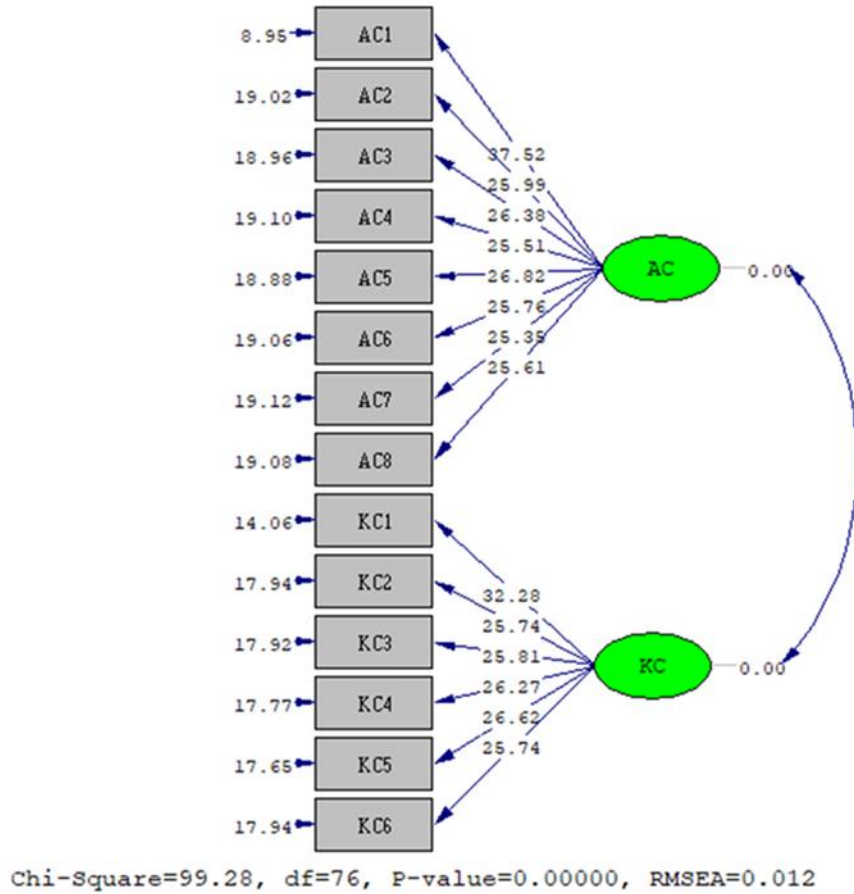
8.95 AC1
19.02 AC2
18.96 AC3
19.10 AC4
18.88 AC5
19.06 AC6
19.12 AC7
19.08 AC8
14.06 KC1
17.94 KC2
17.92 KC3
17.77 KC4
17.65 KC5
17.94 KC6

37.52
25.99
26.38
25.51
26.82
25.76
25.35
25.61

AC 0.00

32.28
25.74
25.81
26.27
26.62
25.74

KC 0.00

Chi-Square=99.28, df=76, P-value=0.00000, RMSEA=0.012